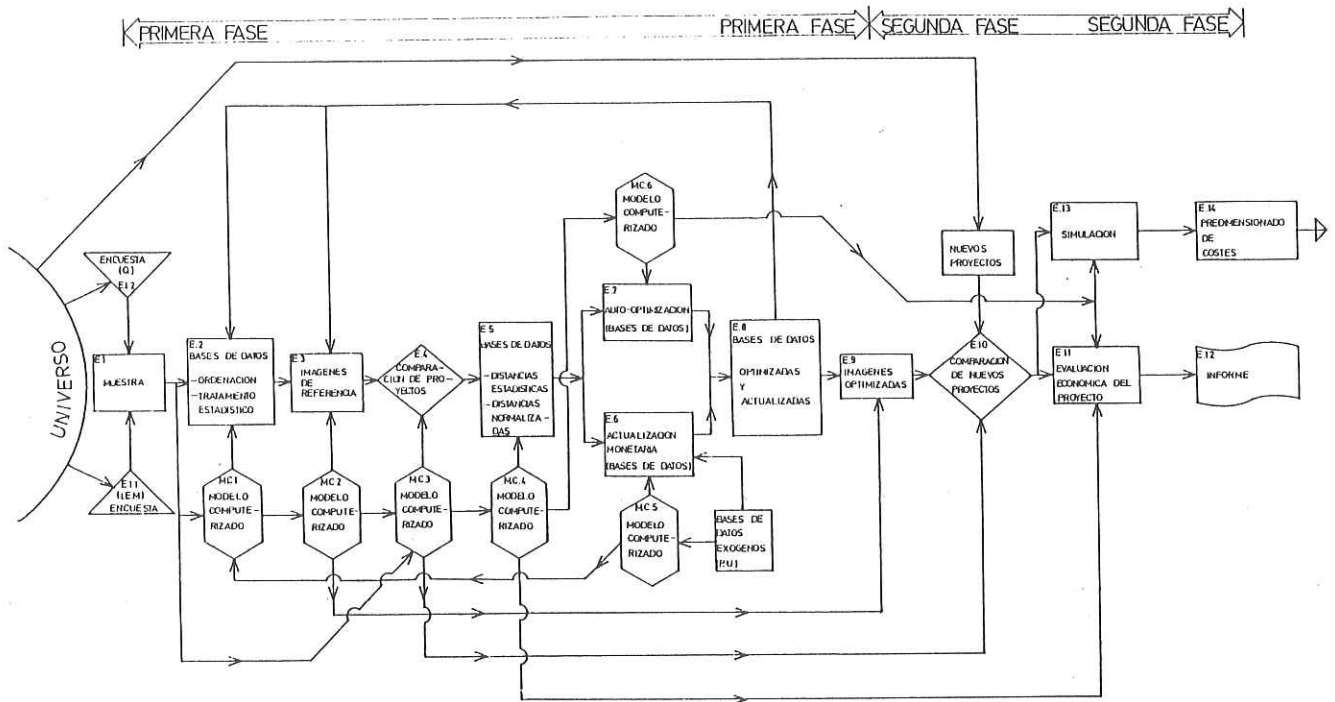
PRIMERA FASE

PRIMERA FASE

SEGUNDA FASE

SEGUNDA FASE

UNIVERSO

ENCUESTA (Q) E.12

E.1 MUESTRA

E.11 (EM) ENCUESTA

E.2 BASES DE DATOS
-ORDENACION
-TRATAMIENTO ESTADISTICO

MC.1 MODELO COMPUTERIZADO

E.3 IMAGENES DE REFERENCIA

MC.2 MODELO COMPUTERIZADO

E.4 COMPARACION DE PROYECTOS

MC.3 MODELO COMPUTERIZADO

E.5 BASES DE DATOS
-DISTANCIAS ESTADISTICAS
-DISTANCIAS NORMALIZADAS

MC.4 MODELO COMPUTERIZADO

MC.6 MODELO COMPUTERIZADO

E.7 AUTO-OPTIMIZACION (BASES DE DATOS)

E.6 ACTUALIZACION MONETARIA (BASES DE DATOS)

MC.5 MODELO COMPUTERIZADO

BASES DE DATOS EXOGENOS (P.U.)

E.8 BASES DE DATOS
OPTIMIZADAS Y ACTUALIZADAS

E.9 IMAGENES OPTIMIZADAS

NUEVOS PROYECTOS

E.10 COMPARACION DE NUEVOS PROYECTOS

E.13 SIMULACION

E.11 EVALUACION ECONOMICA DEL PROYECTO

E.14 PREDIMENSIONADO DE COSTES

E.12 INFORME